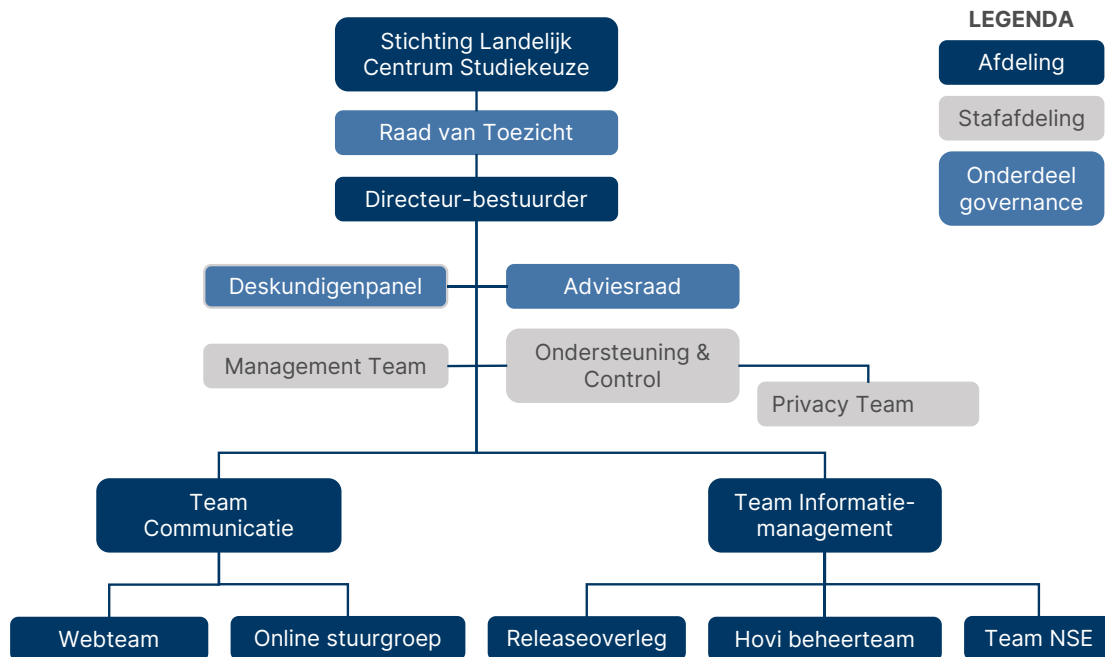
Stichting Landelijk Centrum Studiekeuze

LEGENDA

Afdeling

Stafafdeling

Onderdeel governance

Raad van Toezicht

Directeur-bestuurder

Deskundigenpanel

Adviesraad

Management Team

Ondersteuning & Control

Privacy Team

Team Communicatie

Team Informatie-management

Webteam

Online stuurgroep

Releaseoverleg

Hovi beheerteam

Team NSE